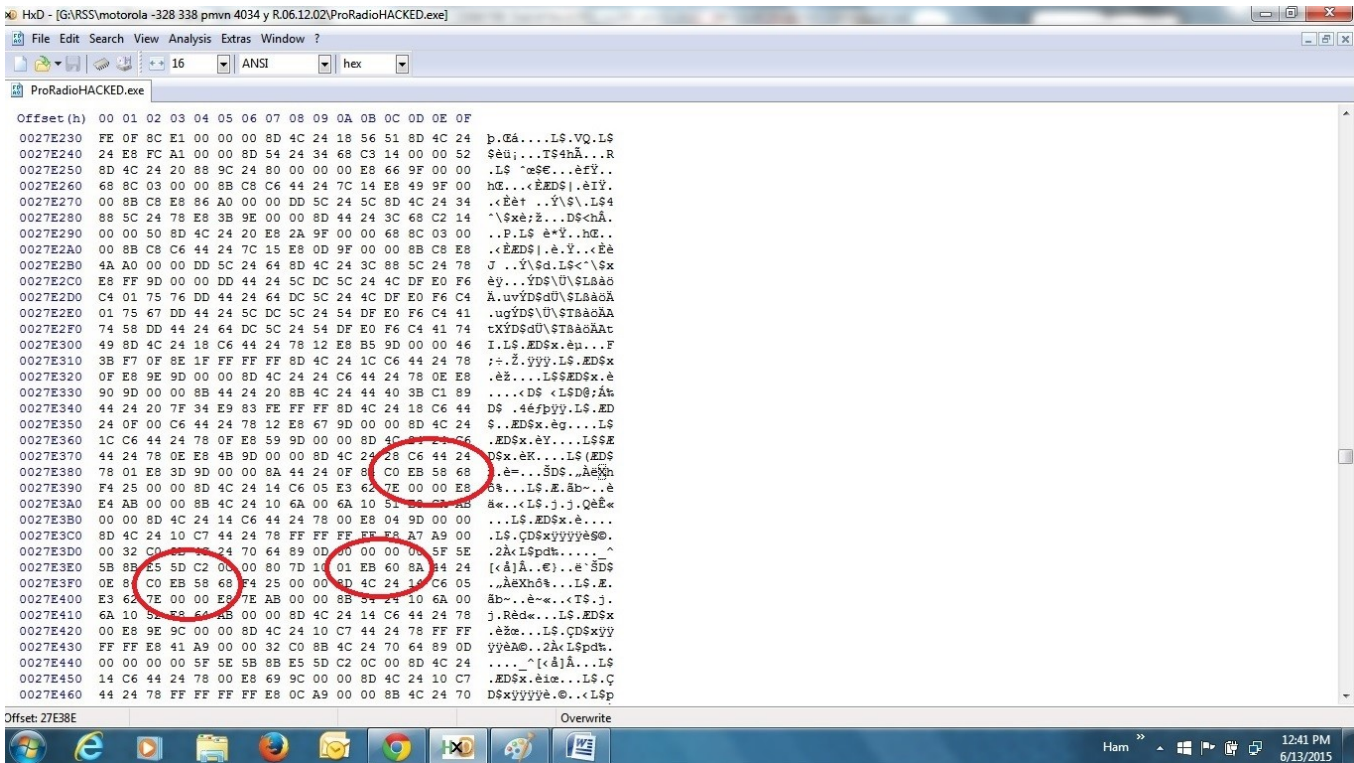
HxD - [G:\RSS\motorola -328 338 pmvn 4034 y R.06.12.02\ProRadioHACKED.exe]

File Edit Search View Analysis Extras Window ?

16 ANSI hex

ProRadioHACKED.exe

| Offset(h) | 00 01 02 03 04 05 06 07 08 09 0A 0B 0C 0D 0E 0F | |
|---|---|---|
| 0027E230 | FE 0F 8C E1 00 00 00 8D 4C 24 18 56 51 8D 4C 24 | þ.Œá....L$.VQ.L$ |
| 0027E240 | 24 E8 FC A1 00 00 8D 54 24 34 68 C3 14 00 00 52 | $èü¡...T$4hÃ...R |
| 0027E250 | 8D 4C 24 20 88 9C 24 80 00 00 00 E8 66 9F 00 00 | .L$ ˆœ$€...èfŸ.. |
| 0027E260 | 68 8C 03 00 00 8B C8 C6 44 24 7C 14 E8 49 9F 00 | hŒ...‹ÈÆD$\|.èIŸ. |
| 0027E270 | 00 8B C8 E8 86 A0 00 00 DD 5C 24 5C 8D 4C 24 34 | .‹Èè† ..Ý\$\.L$4 |
| 0027E280 | 88 5C 24 78 E8 3B 9E 00 00 8D 44 24 3C 68 C2 14 | ˆ\$xè;ž...D$<hÂ. |
| 0027E290 | 00 00 50 8D 4C 24 20 E8 2A 9F 00 00 68 8C 03 00 | ..P.L$ è*Ÿ..hŒ.. |
| 0027E2A0 | 00 8B C8 C6 44 24 7C 15 E8 0D 9F 00 00 8B C8 E8 | .‹ÈÆD$\|.è.Ÿ..‹Èè |
| 0027E2B0 | 4A A0 00 00 DD 5C 24 64 8D 4C 24 3C 88 5C 24 78 | J ..Ý\$d.L$<ˆ\$x |
| 0027E2C0 | E8 FF 9D 00 00 DD 44 24 5C DC 5C 24 4C DF E0 F6 | èÿ...ÝD$\Ü\$LßàÖ |
| 0027E2D0 | C4 01 75 76 DD 44 24 64 DC 5C 24 4C DF E0 F6 C4 | Ä.uvÝD$dÜ\$LßàöÄ |
| 0027E2E0 | 01 75 67 DD 44 24 5C DC 5C 24 54 DF E0 F6 C4 41 | .ugÝD$\Ü\$TßàöÄA |
| 0027E2F0 | 74 58 DD 44 24 64 DC 5C 24 54 DF E0 F6 C4 41 74 | tXÝD$dÜ\$TßàöÄAt |
| 0027E300 | 49 8D 4C 24 18 C6 44 24 78 12 E8 B5 9D 00 00 46 | I.L$.ÆD$x.èµ...F |
| 0027E310 | 3B F7 0F 8E 1F FF FF FF 8D 4C 24 1C C6 44 24 78 | ;÷.Ž.ÿÿÿ.L$.ÆD$x |
| 0027E320 | 0F E8 9E 9D 00 00 8D 4C 24 24 C6 44 24 78 0E E8 | .èž....L$$ÆD$x.è |
| 0027E330 | 90 9D 00 00 8B 44 24 20 8B 4C 24 44 40 3B C1 89 | ....‹D$ ‹L$D@;Á‰ |
| 0027E340 | 44 24 20 7F 34 E9 83 FE FF FF 8D 4C 24 18 C6 44 | D$ .4éƒþÿÿ.L$.ÆD |
| 0027E350 | 24 0F 00 C6 44 24 78 12 E8 67 9D 00 00 8D 4C 24 | $..ÆD$x.èg....L$ |
| 0027E360 | 1C C6 44 24 78 0F E8 59 9D 00 00 8D 4C 24 24 C6 | .ÆD$x.èY....L$$Æ |
| 0027E370 | 44 24 78 0E E8 4B 9D 00 00 8D 4C 24 28 C6 44 24 | D$x.èK....L$(ÆD$ |
| 0027E380 | 78 01 E8 3D 9D 00 00 8A 44 24 0F 84 C0 EB 58 68 | x.è=...ŠD$.„ÀëXh |
| 0027E390 | F4 25 00 00 8D 4C 24 14 C6 05 E3 62 7E 00 00 E8 | ô%...L$.Æ.ãb~..è |
| 0027E3A0 | E4 AB 00 00 8B 4C 24 10 6A 00 6A 10 51 E8 CA AB | ä«..‹L$.j.j.QèÊ« |
| 0027E3B0 | 00 00 8D 4C 24 14 C6 44 24 78 00 E8 04 9D 00 00 | ...L$.ÆD$x.è.... |
| 0027E3C0 | 8D 4C 24 10 C7 44 24 78 FF FF FF FF E8 A7 A9 00 | .L$.ÇD$xÿÿÿÿè§©. |
| 0027E3D0 | 00 32 C0 8B 4C 24 70 64 89 0D 00 00 00 00 5F 5E | .2À‹L$pd‰....._^ |
| 0027E3E0 | 5B 8B E5 5D C2 00 00 80 7D 10 01 EB 60 8A 44 24 | [‹å]Â..€}..ë`ŠD$ |
| 0027E3F0 | 0E 84 C0 EB 58 68 F4 25 00 00 8D 4C 24 10 C6 05 | .„ÀëXhô%...L$.Æ. |
| 0027E400 | E3 62 7E 00 00 E8 7E AB 00 00 8B 54 24 10 6A 00 | ãb~..è~«..‹T$.j. |
| 0027E410 | 6A 10 52 E8 64 AB 00 00 8D 4C 24 14 C6 44 24 78 | j.Rèd«...L$.ÆD$x |
| 0027E420 | 00 E8 9E 9C 00 00 8D 4C 24 10 C7 44 24 78 FF FF | .èžœ...L$.ÇD$xÿÿ |
| 0027E430 | FF FF E8 41 A9 00 00 32 C0 8B 4C 24 70 64 89 0D | ÿÿèA©..2À‹L$pd‰. |
| 0027E440 | 00 00 00 00 5F 5E 5B 8B E5 5D C2 0C 00 8D 4C 24 | ...._^[‹å]Â...L$ |
| 0027E450 | 14 C6 44 24 78 00 E8 69 9C 00 00 8D 4C 24 10 C7 | .ÆD$x.èiœ...L$.Ç |
| 0027E460 | 44 24 78 FF FF FF FF E8 0C A9 00 00 8B 4C 24 70 | D$xÿÿÿÿè.©..‹L$p |

Offset: 27E38E Overwrite

Ham 12:41 PM 6/13/2015